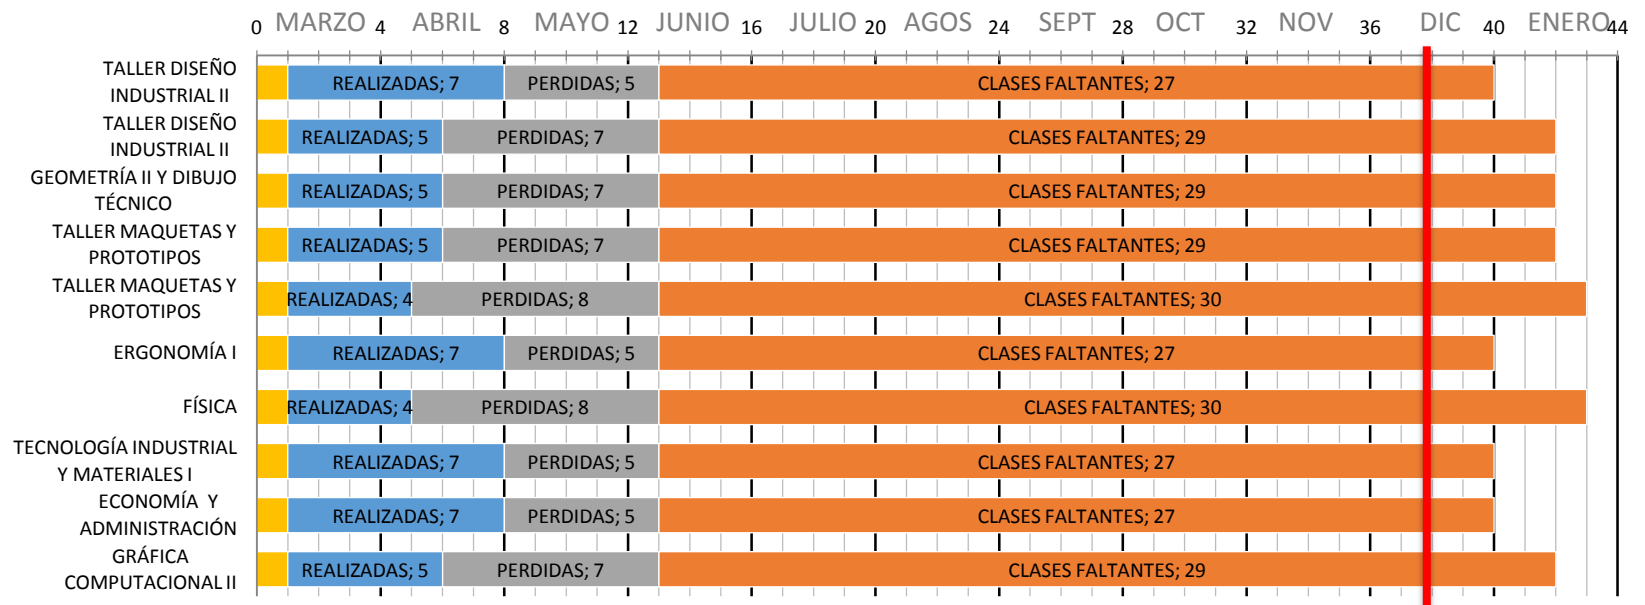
0 MARZO 4 ABRIL 8 MAYO 12 JUNIO 16 JULIO 20 AGOS 24 SEPT 28 OCT 32 NOV 36 DIC 40 ENERO 44

| | | | |
|---|---|---|---|
| TALLER DISEÑO INDUSTRIAL II | REALIZADAS; 7 | PERDIDAS; 5 | CLASES FALTANTES; 27 |
| TALLER DISEÑO INDUSTRIAL II | REALIZADAS; 5 | PERDIDAS; 7 | CLASES FALTANTES; 29 |
| GEOMETRÍA II Y DIBUJO TÉCNICO | REALIZADAS; 5 | PERDIDAS; 7 | CLASES FALTANTES; 29 |
| TALLER MAQUETAS Y PROTOTIPOS | REALIZADAS; 5 | PERDIDAS; 7 | CLASES FALTANTES; 29 |
| TALLER MAQUETAS Y PROTOTIPOS | REALIZADAS; 4 | PERDIDAS; 8 | CLASES FALTANTES; 30 |
| ERGONOMÍA I | REALIZADAS; 7 | PERDIDAS; 5 | CLASES FALTANTES; 27 |
| FÍSICA | REALIZADAS; 4 | PERDIDAS; 8 | CLASES FALTANTES; 30 |
| TECNOLOGÍA INDUSTRIAL Y MATERIALES I | REALIZADAS; 7 | PERDIDAS; 5 | CLASES FALTANTES; 27 |
| ECONOMÍA Y ADMINISTRACIÓN | REALIZADAS; 7 | PERDIDAS; 5 | CLASES FALTANTES; 27 |
| GRÁFICA COMPUTACIONAL II | REALIZADAS; 5 | PERDIDAS; 7 | CLASES FALTANTES; 29 |